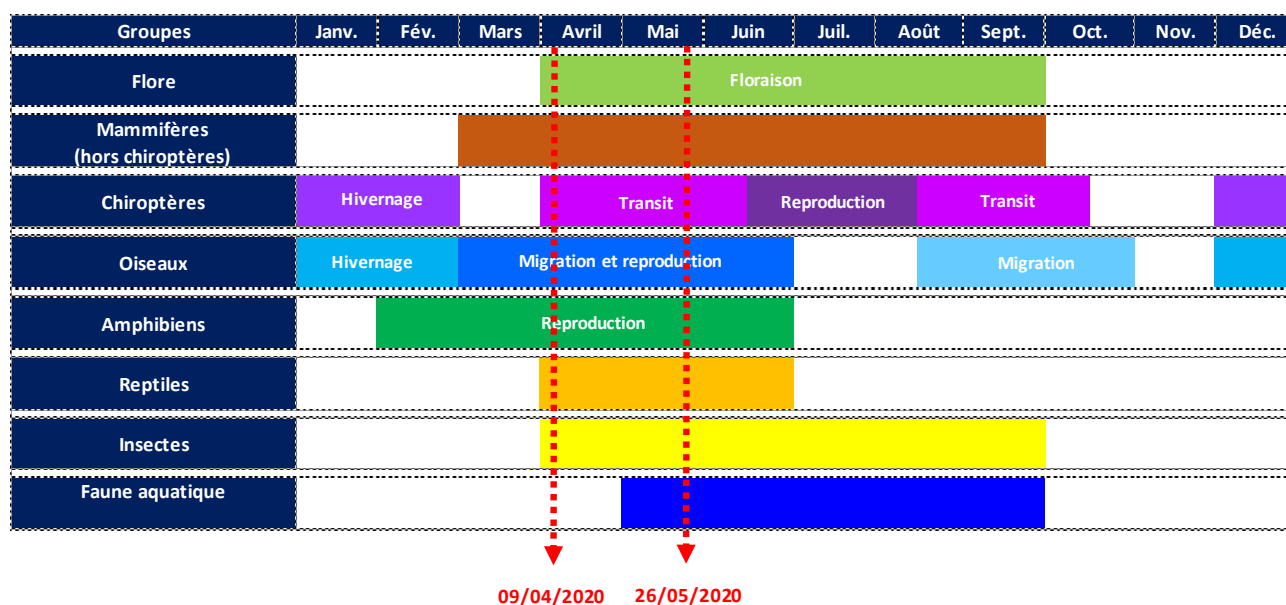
| Groupes | Janv. | Fév. | Mars | Avril | Mai | Juin | Juil. | Août | Sept. | Oct. | Nov. | Déc. |
|---|---|---|---|---|---|---|---|---|---|---|---|---|
| Flore | | | | Floraison | | | | | | | | |
| Mammifères (hors chiroptères) | | | | | | | | | | | | |
| Chiroptères | Hivernage | | | Transit | | Reproduction | | Transit | | | | |
| Oiseaux | Hivernage | | Migration et reproduction | | | | | Migration | | | | |
| Amphibiens | | | Reproduction | | | | | | | | | |
| Reptiles | | | | | | | | | | | | |
| Insectes | | | | | | | | | | | | |
| Faune aquatique | | | | | | | | | | | | |

09/04/2020 26/05/2020